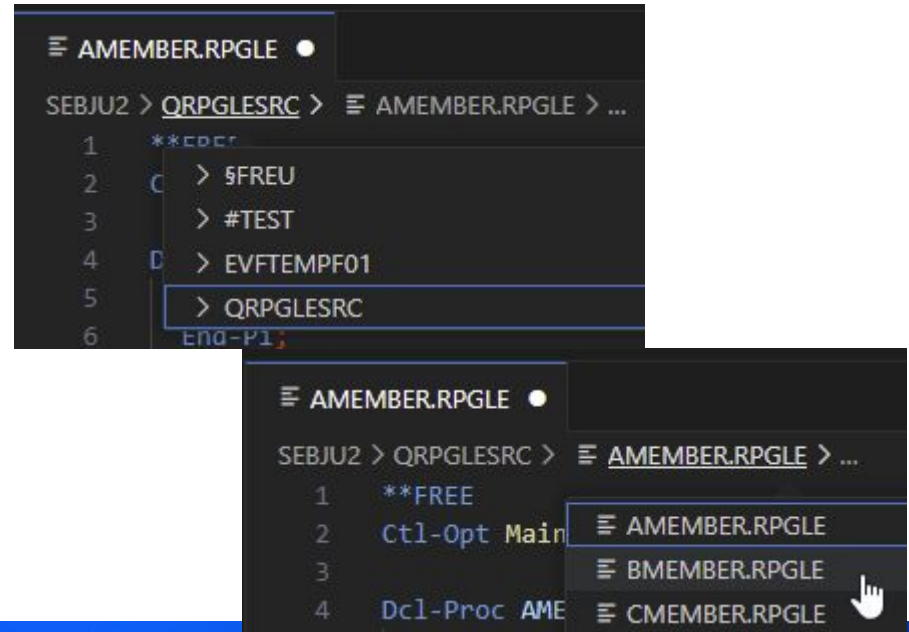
AMEMBER.RPGLE ●

SEBJU2 > QRPGLESRC > AMEMBER.RPGLE > ...

1 **FREE
2 C
3
4 D
5
6 End-Pi;

> §FREU
> #TEST
> EVFTEMPF01
> QRPGLESRC

AMEMBER.RPGLE ●

SEBJU2 > QRPGLESRC > AMEMBER.RPGLE > ...

1 **FREE
2 Ctl-Opt Main
3
4 Dcl-Proc AME

AMEMBER.RPGLE
BMEMBER.RPGLE
CMEMBER.RPGLE